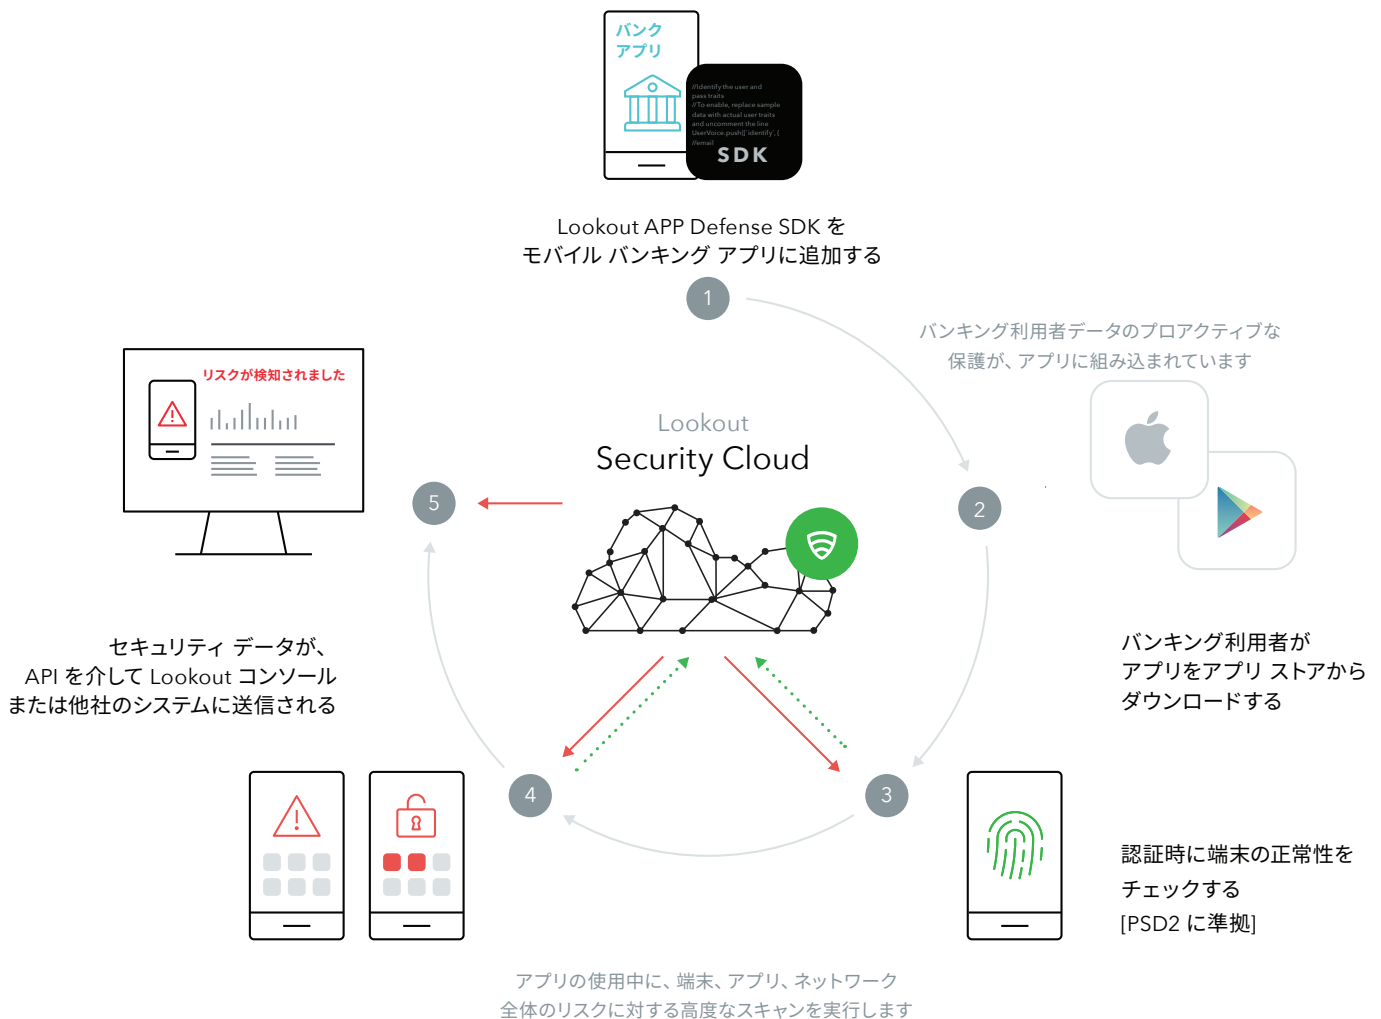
バンク
アプリ

//Identify the user and pass traits
//To enable, replace sample data with actual user traits and uncomment the line
UserVoice.push(['identify', {
//email

SDK

Lookout APP Defense SDK を
モバイル バンキング アプリに追加する

1

バンキング利用者データのプロアクティブな
保護が、アプリに組み込まれています

2

バンキング利用者が
アプリをアプリ ストアから
ダウンロードする

3

認証時に端末の正常性を
チェックする
[PSD2 に準拠]

4

アプリの使用中に、端末、アプリ、ネットワーク
全体のリスクに対する高度なスキャンを実行します

5

セキュリティ データが、
API を介して Lookout コンソール
または他社のシステムに送信される

リスクが検知されました

Lookout
Security Cloud